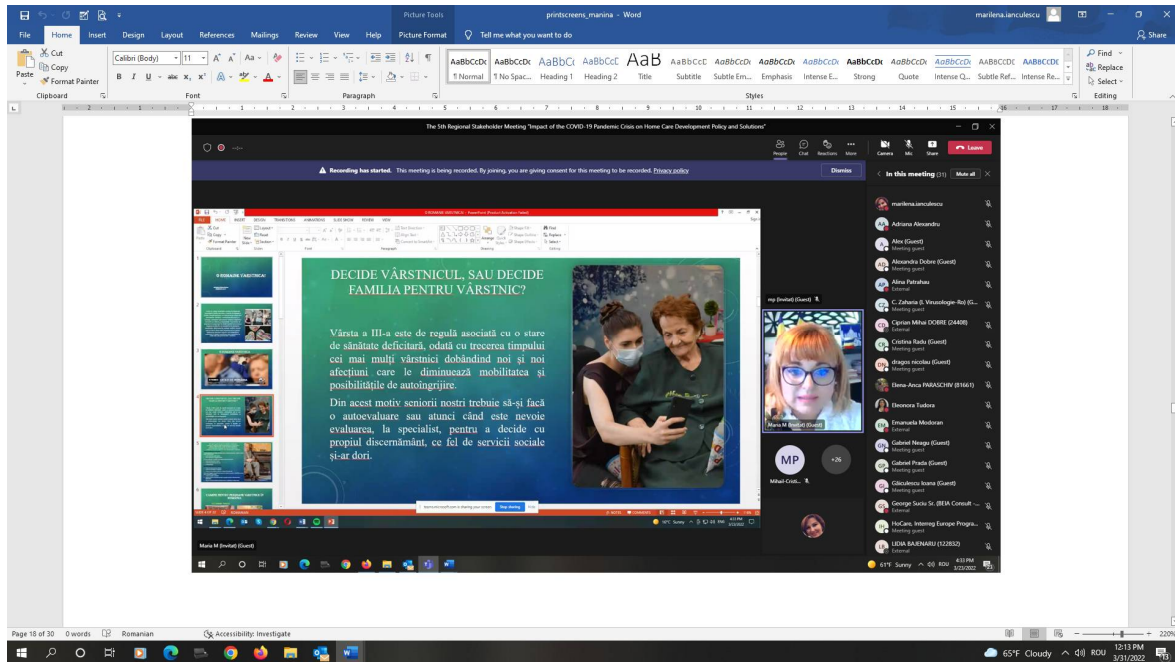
Picture Tools printscreens_manina - Word marilena.ianculescu

File Home Insert Design Layout References Mailings Review View Help Picture Format Tell me what you want to do Share

Cut Copy Format Painter Paste Clipboard Calibri (Body) 11 Font Paragraph

AaBbCcDc AaBbCcDc AaBbCc AaBbCcE AaB AaBbCcE AaBbCcDc AaBbCcDc AaBbCcDc AaBbCcDc AaBbCcDc AaBbCcDc AABBCCDC AABBCCDC
¶ Normal ¶ No Spac... Heading 1 Heading 2 Title Subtitle Subtle Em... Emphasis Intense E... Strong Quote Intense Q... Subtle Ref... Intense Re...
Styles

Find Replace Select Editing

The 5th Regional Stakeholder Meeting "Impact of the COVID-19 Pandemic Crisis on Home Care Development Policy and Solutions"

People Chat Reactions More Camera Mic Share Leave

Recording has started. This meeting is being recorded. By joining, you are giving consent for this meeting to be recorded. Privacy policy Dismiss

In this meeting (31) Mute all

DECIDE VÂRSTNICUL, SAU DECIDE FAMILIA PENTRU VÂRSTNIC?

Vârsta a III-a este de regulă asociată cu o stare de sănătate deficitară, odată cu trecerea timpului cei mai mulți vârstnici dobândind noi și noi afecțiuni care le diminuează mobilitatea și posibilitățile de autoîngrijire.

Din acest motiv seniorii noștri trebuie să-și facă o autoevaluare sau atunci când este nevoie evaluarea, la specialist, pentru a decide cu propiul discernământ, ce fel de servicii sociale și-ar dori.

mp (Invitat) (Guest)

Maria M (Invitat) (Guest)

MP +26

Mihail-Cristi...

Maria M (Invitat) (Guest)

marilena.ianculescu
Adriana Alexandru
Alex (Guest) Meeting guest
Alexandra Dobre (Guest) Meeting guest
Alina Patrahau External
C. Zaharia (I. Virusologie-Ro) (G... Meeting guest
Ciprian Mihai DOBRE (24408) External
Cristina Radu (Guest) Meeting guest
dragos nicolau (Guest) Meeting guest
Elena-Anca PARASCHIV (81661) External
Eleonora Tudora
Emanuela Modoran External
Gabriel Neagu (Guest) Meeting guest
Gabriel Prada (Guest) Meeting guest
Gâlculescu Ioana (Guest) Meeting guest
George Suciu Sr. (BEIA Consult -... External
HoCare, Interreg Europe Progra... Meeting guest
LIDIA BAJENARU (122832) External

61°F Sunny ROU 4:33 PM 3/23/2022

Page 18 of 30 0 words Romanian Accessibility: Investigate 220%

65°F Cloudy ROU 12:13 PM 3/31/2022